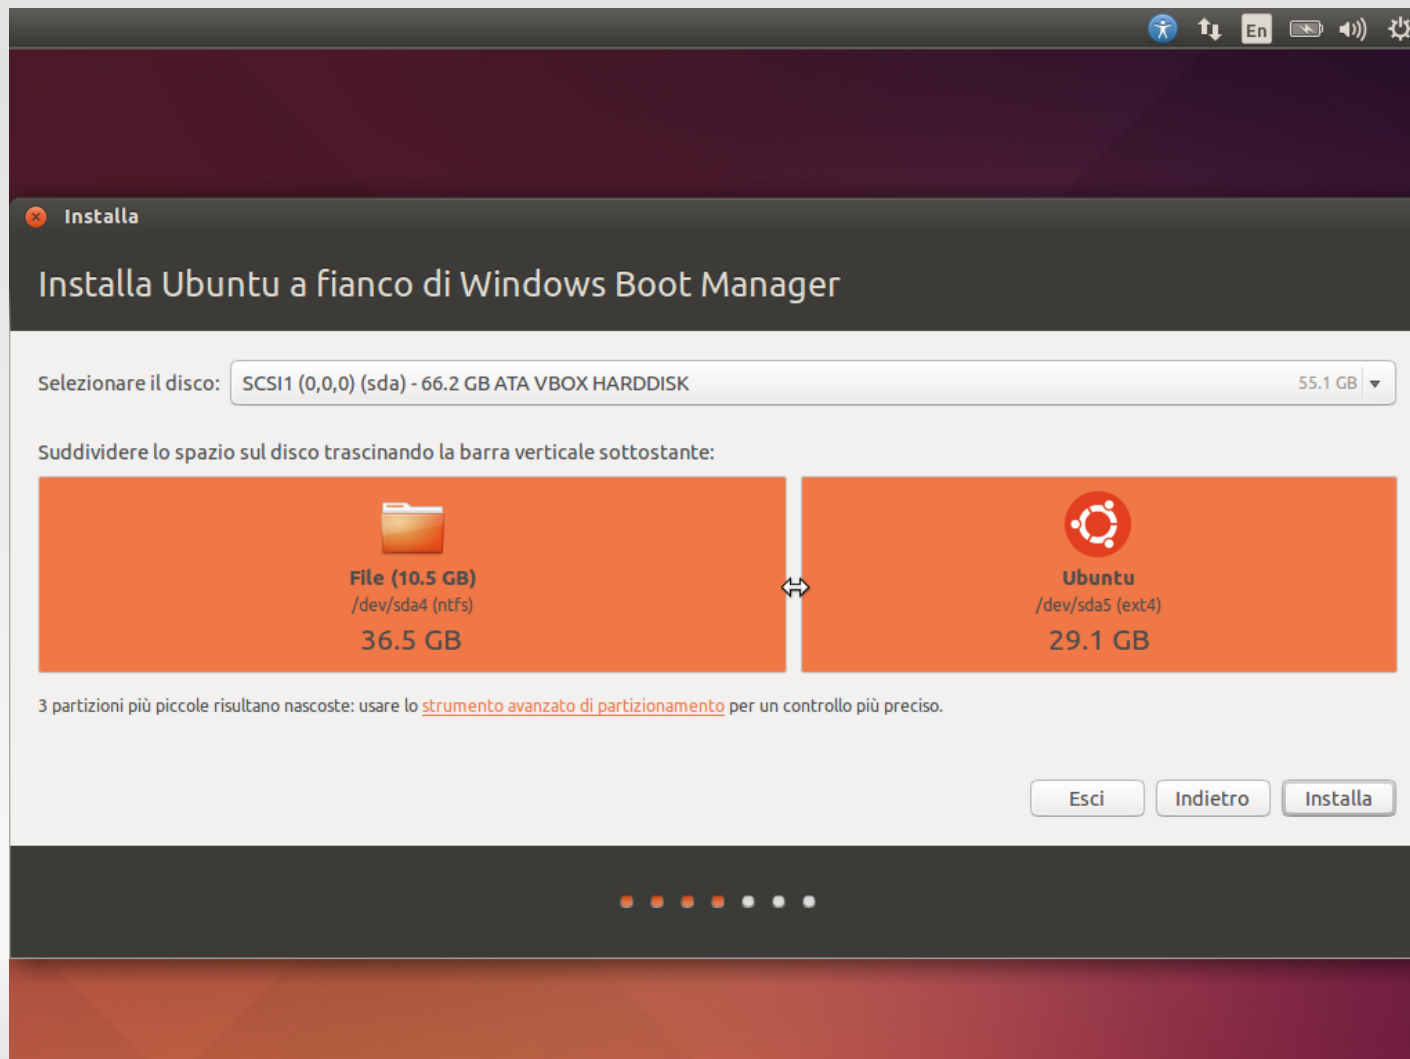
En

Installa

Installa Ubuntu a fianco di Windows Boot Manager

Selezionare il disco: SCSI1 (0,0,0) (sda) - 66.2 GB ATA VBOX HARDDISK 55.1 GB

Suddividere lo spazio sul disco trascinando la barra verticale sottostante:

File (10.5 GB)
/dev/sda4 (ntfs)
36.5 GB

Ubuntu
/dev/sda5 (ext4)
29.1 GB

3 partizioni più piccole risultano nascoste: usare lo strumento avanzato di partizionamento per un controllo più preciso.

Esci Indietro Installa